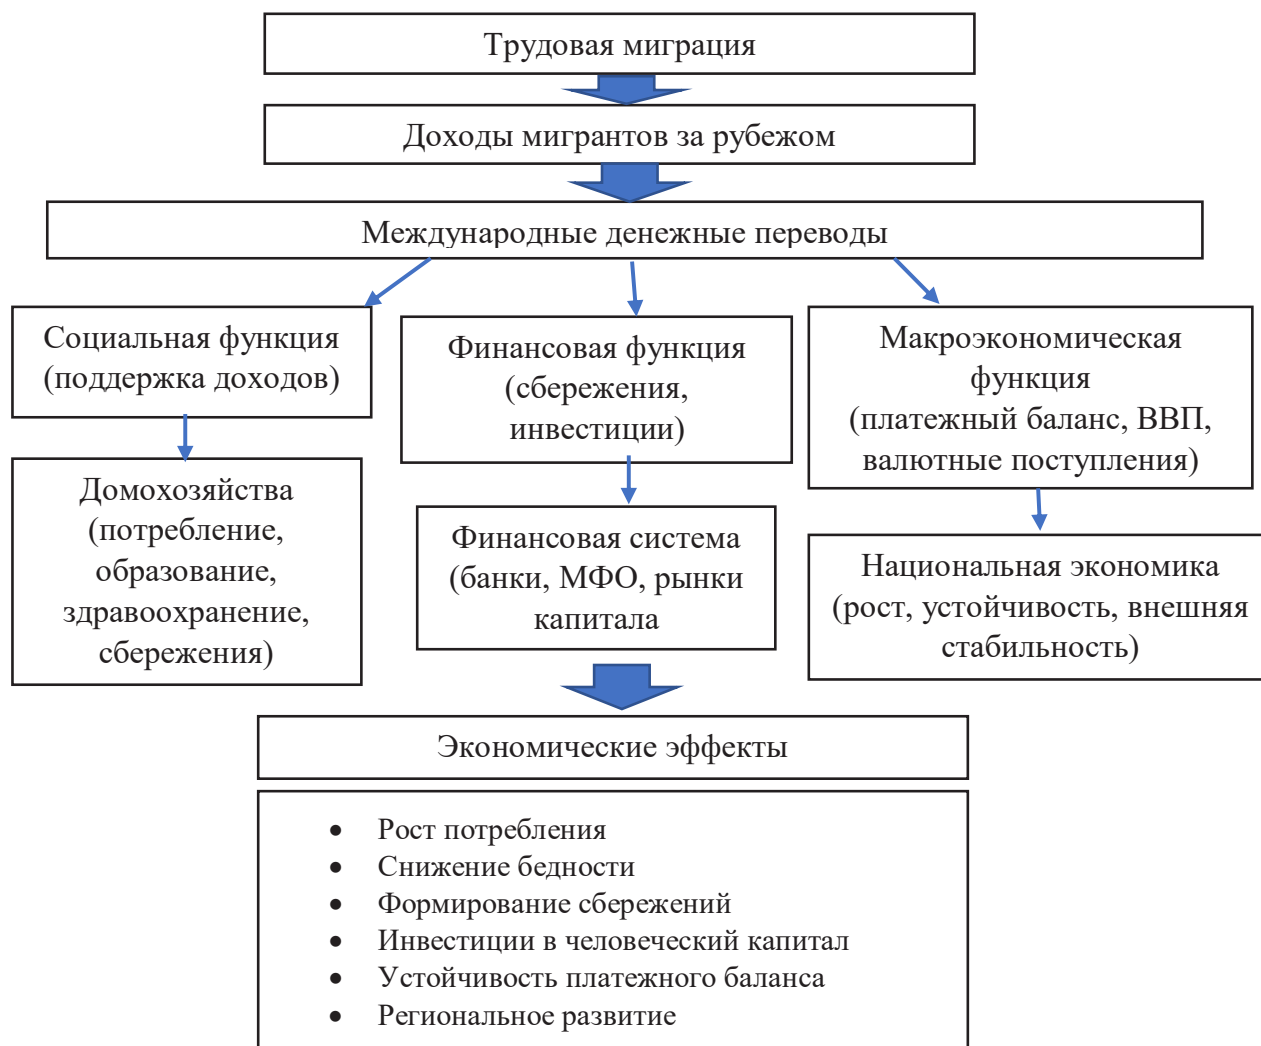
Трудовая миграция

Доходы мигрантов за рубежом

Международные денежные переводы

Социальная функция (поддержка доходов)

Финансовая функция (сбережения, инвестиции)

Макроэкономическая функция (платежный баланс, ВВП, валютные поступления)

Домохозяйства (потребление, образование, здравоохранение, сбережения)

Финансовая система (банки, МФО, рынки капитала

Национальная экономика (рост, устойчивость, внешняя стабильность)

Экономические эффекты

- Рост потребления
- Снижение бедности
- Формирование сбережений
- Инвестиции в человеческий капитал
- Устойчивость платежного баланса
- Региональное развитие